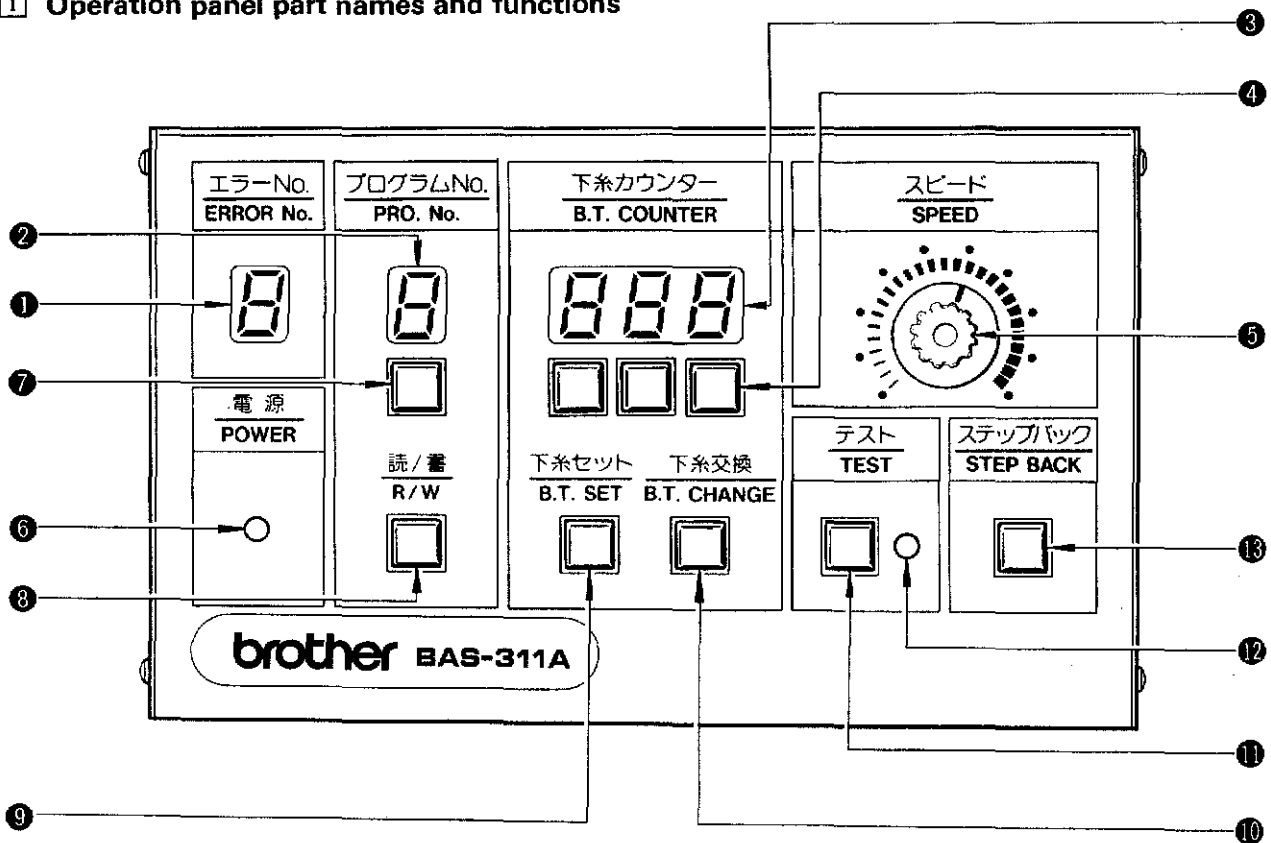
1 Operation panel part names and functions

3
4

エラーNo.
ERROR No.

プログラムNo.
PRO. No.

下糸カウンター
B.T. COUNTER

スピード
SPEED

2
1
5
7

電源
POWER

読/書
R/W

下糸セット
B.T. SET

下糸交換
B.T. CHANGE

テスト
TEST

ステップバック
STEP BACK

6
13
8

brother BAS-311A

12
11
9
10